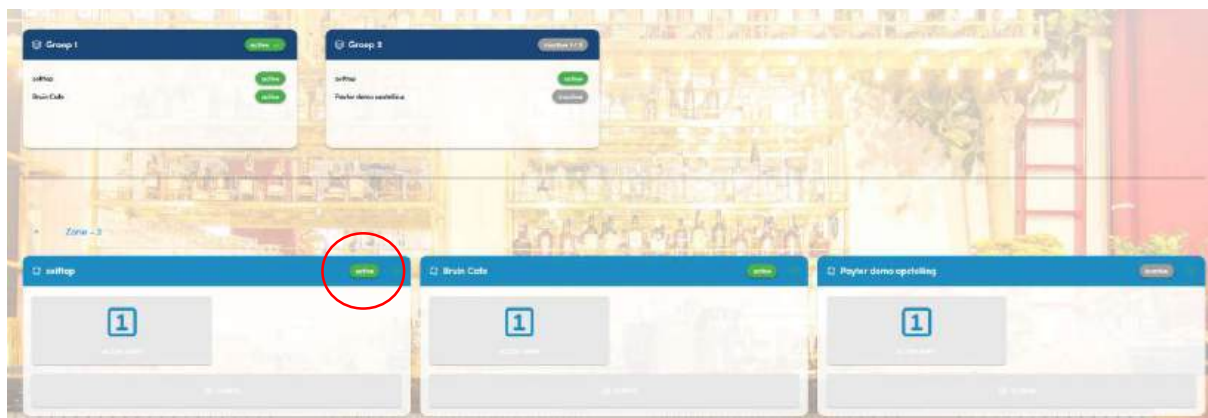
Groep 1
active

selftap
active

Bruin Cafe
active

Groep 2
inactive 1 / 2

selftap
active

Payter demo opstelling
inactive

Zone - 3

selftap
active

1
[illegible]

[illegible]

Bruin Cafe
active

1
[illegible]

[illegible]

Payter demo opstelling
inactive

1
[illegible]

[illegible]